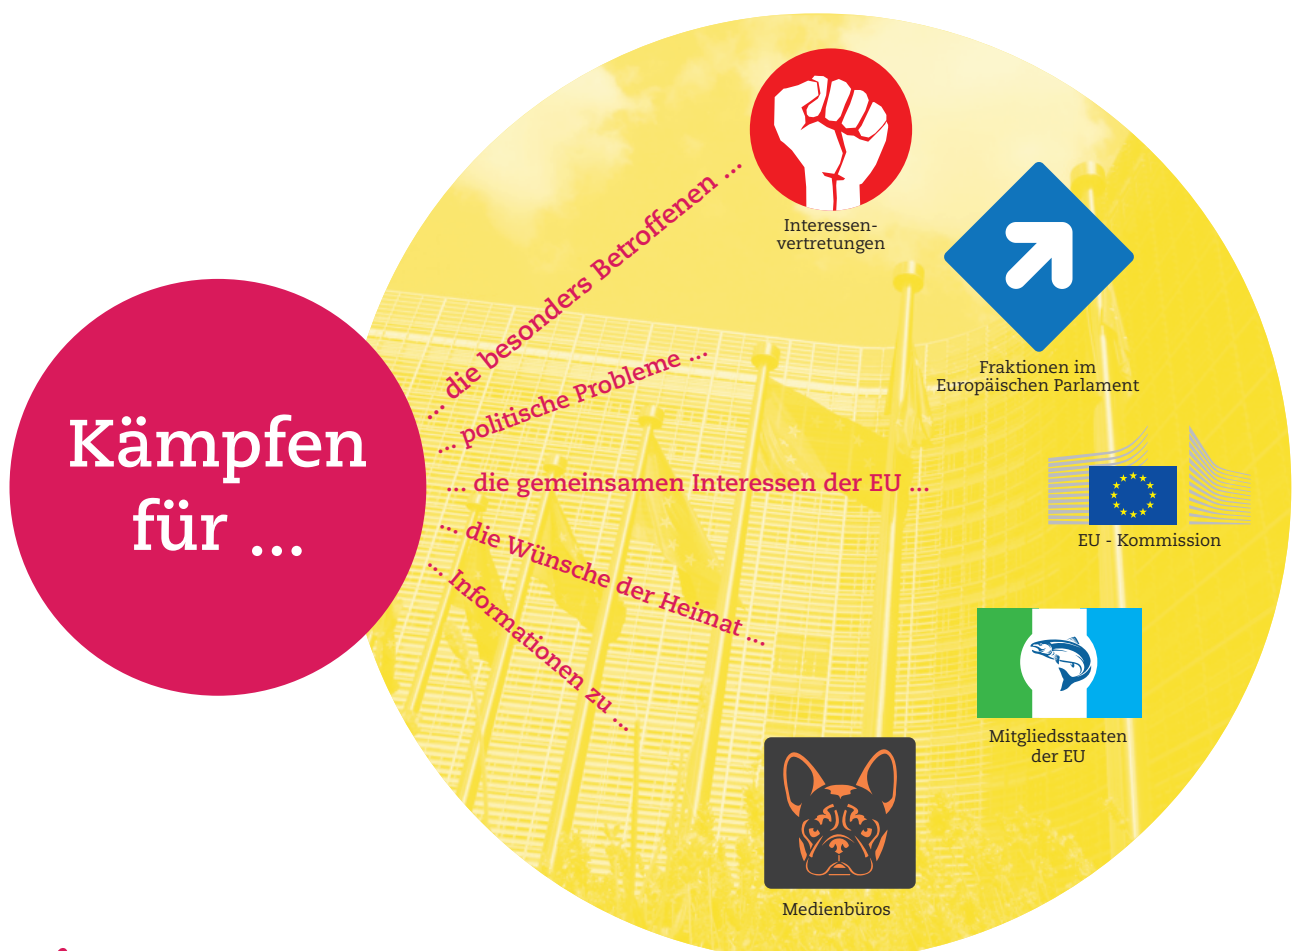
Kämpfen für ...

... die besonders Betroffenen ...

Interessenvertretungen

... politische Probleme ...

Fraktionen im Europäischen Parlament

... die gemeinsamen Interessen der EU ...

EU - Kommission

... die Wünsche der Heimat ...

Mitgliedsstaaten der EU

... Informationen zu ...

Medienbüros